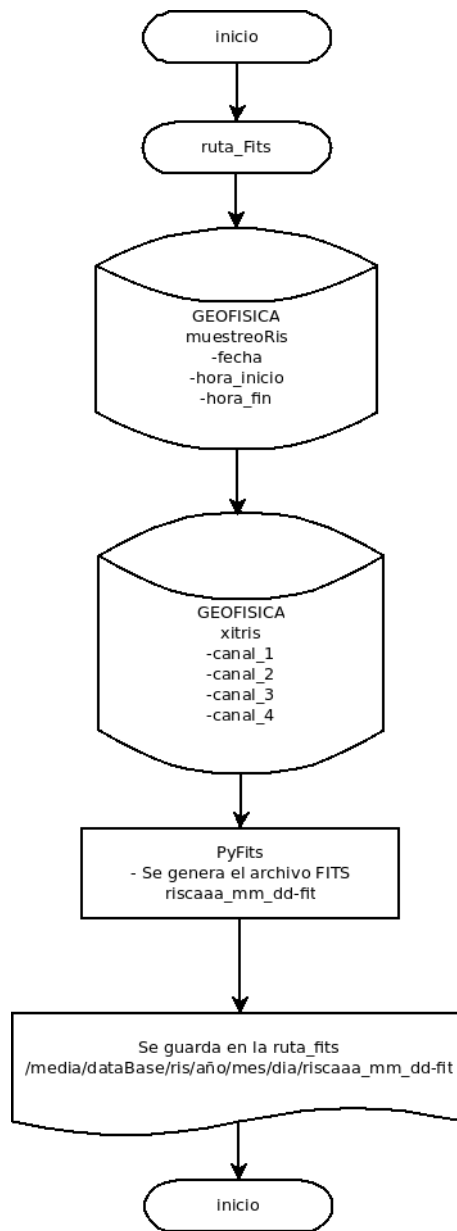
inicio

ruta_Fits

GEOFISICA
muestreoRis
-fecha
-hora_inicio
-hora_fin

GEOFISICA
xitris
-canal_1
-canal_2
-canal_3
-canal_4

PyFits
- Se genera el archivo FITS
riscaaa_mm_dd-fit

Se guarda en la ruta_fits
/media/dataBase/ris/año/mes/dia/riscaaa_mm_dd-fit

inicio